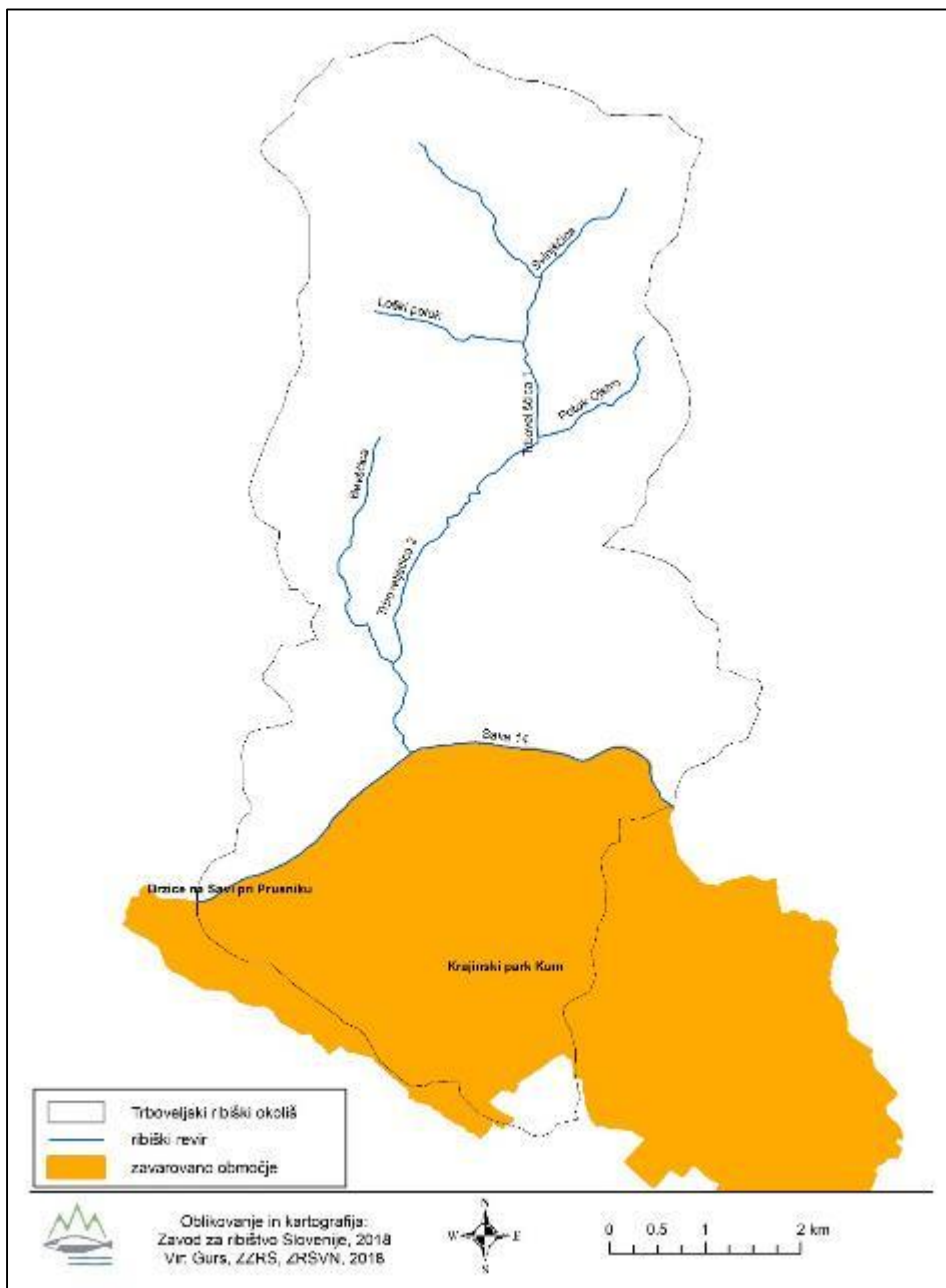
Svinjščica

Ločki potok

Potok Ojstro

Trboveljščica

Bevščica

Trboveljščica 2

Sava 1c

Brnce na Savi pri Prusniku

Krajinski park Kum

Trboveljski ribiški okoliš
ribiški revir
zavarovano območje

Oblikovanje in kartografija:
Zavod za ribištvo Slovenije, 2018
Vir: Gurs, ZZRS, ZRSVN, 2018

N
W E
S

0 0.5 1 2 km